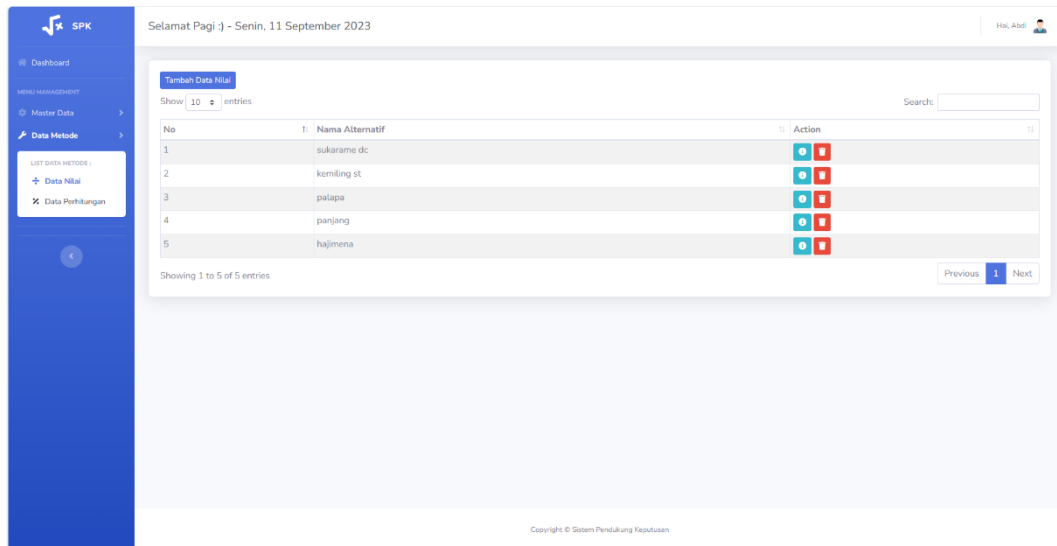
SPK

Dashboard

MENU MANAGEMENT

Master Data

Data Metode

LIST DATA METODE :

Data Nilai

Data Perhitungan

Selamat Pagi :) - Senin, 11 September 2023

Hai, Abdi

Tambah Data Nilai

Show 10 entries

Search:

| No | Nama Alternatif | Action |
|---|---|---|
| 1 | sukarame dc | |
| 2 | kemiling st | |
| 3 | palapa | |
| 4 | panjang | |
| 5 | hajimena | |

Showing 1 to 5 of 5 entries

Previous 1 Next

Copyright © Sistem Pendukung Keputusan